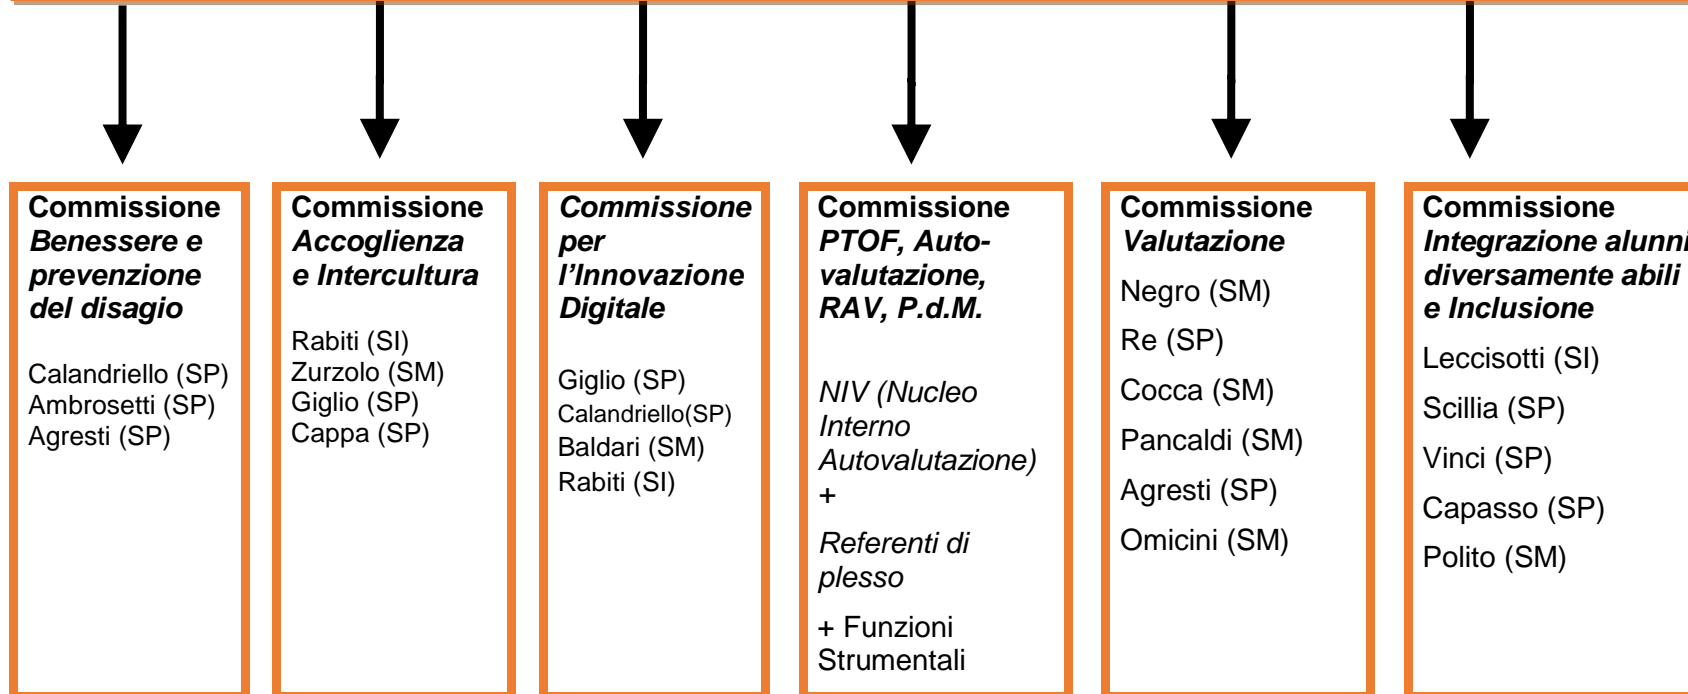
Commissione
Benessere e prevenzione del disagio

Calandriello (SP)
Ambrosetti (SP)
Agresti (SP)

Commissione
Accoglienza e Intercultura

Rabiti (SI)
Zurzolo (SM)
Giglio (SP)
Cappa (SP)

Commissione per l'Innovazione Digitale

Giglio (SP)
Calandriello(SP)
Baldari (SM)
Rabiti (SI)

Commissione
PTOF, Autovalutazione, RAV, P.d.M.

NIV (Nucleo Interno Autovalutazione)
+
Referenti di plesso

+ Funzioni Strumentali

Commissione
Valutazione

Negro (SM)
Re (SP)
Cocca (SM)
Pancaldi (SM)
Agresti (SP)
Omicini (SM)

Commissione
Integrazione alunni diversamente abili e Inclusione

Leccisotti (SI)
Scillia (SP)
Vinci (SP)
Capasso (SP)
Polito (SM)